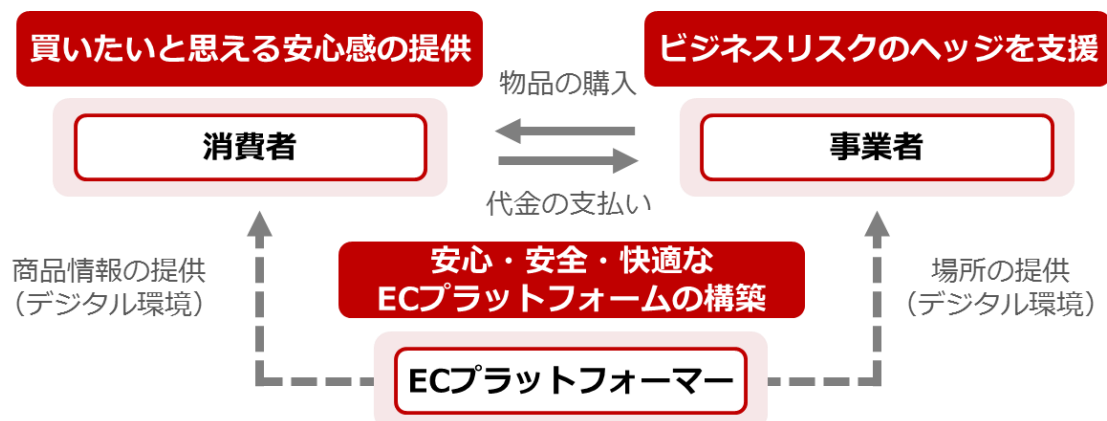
買いたいと思える安心感の提供

ビジネスリスクのヘッジを支援

物品の購入

消費者

事業者

代金の支払い

商品情報の提供
（デジタル環境）

安心・安全・快適な
ECプラットフォームの構築

場所の提供
（デジタル環境）

ECプラットフォーマー